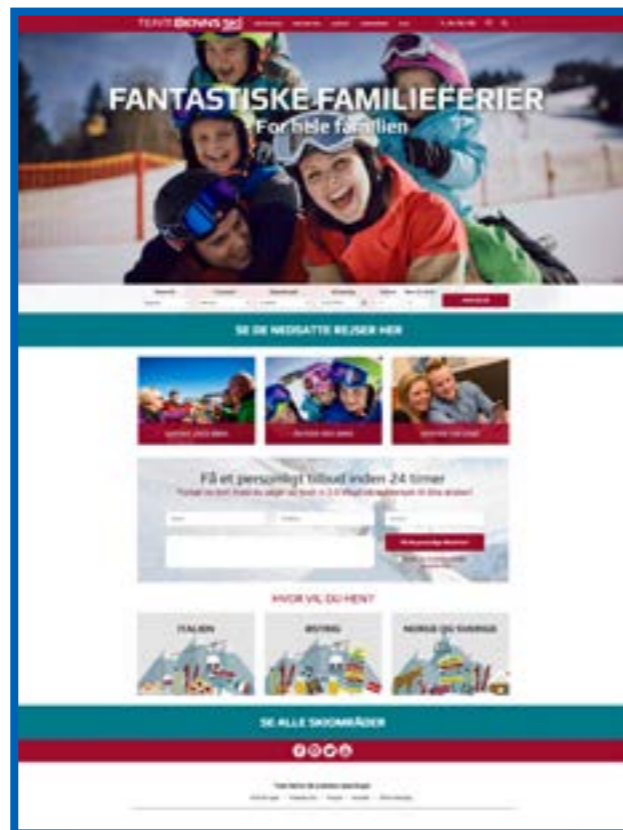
TENT BONN SKI

FANTASTISKE FAMILIEFERIER
For hele familien

SE DE NEDSATTE REJSER HER

Få et personligt tilbud inden 24 timer

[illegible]

HVOR VIL DU HEN?

ITALIEN

ØSTRIG

NORGE OG SVERIGE

SE ALLE SKIOMRÅDER

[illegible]